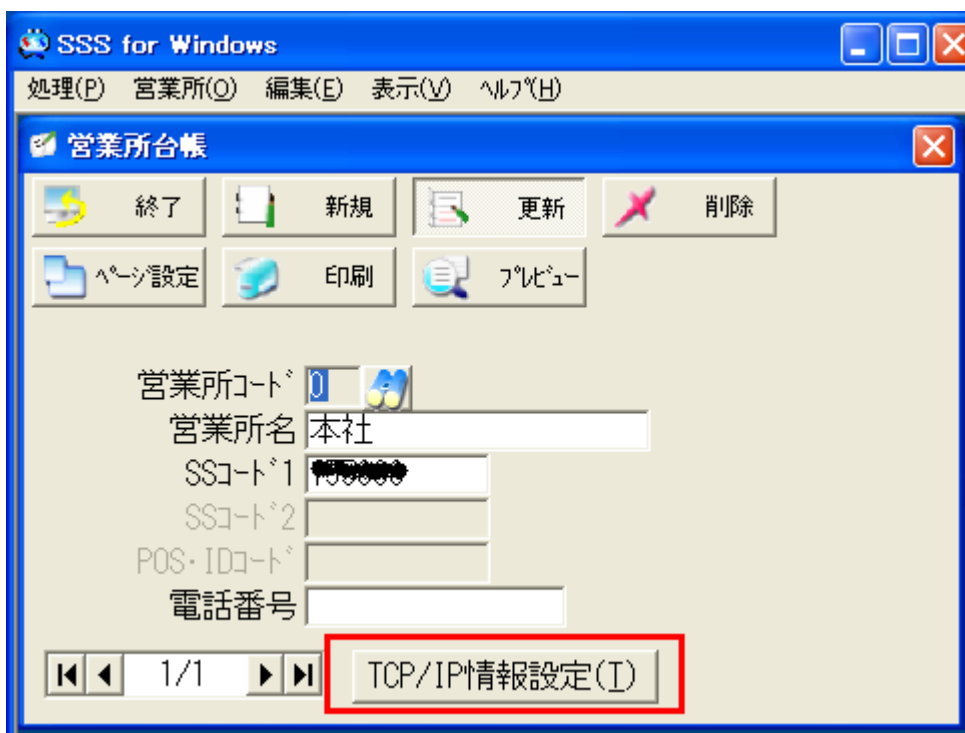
SSS for Windows

処理(P) 営業所(O) 編集(E) 表示(V) ﾍﾙﾌﾟ(H)

営業所台帳

終了 新規 更新 削除

ﾍﾟｰｼﾞ設定 印刷 ﾌﾟﾚﾋﾞｭｰ

営業所ｺｰﾄﾞ 0

営業所名 本社

SSｺｰﾄﾞ1 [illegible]

SSｺｰﾄﾞ2

POS・IDｺｰﾄﾞ

電話番号

1/1

TCP/IP情報設定(T)